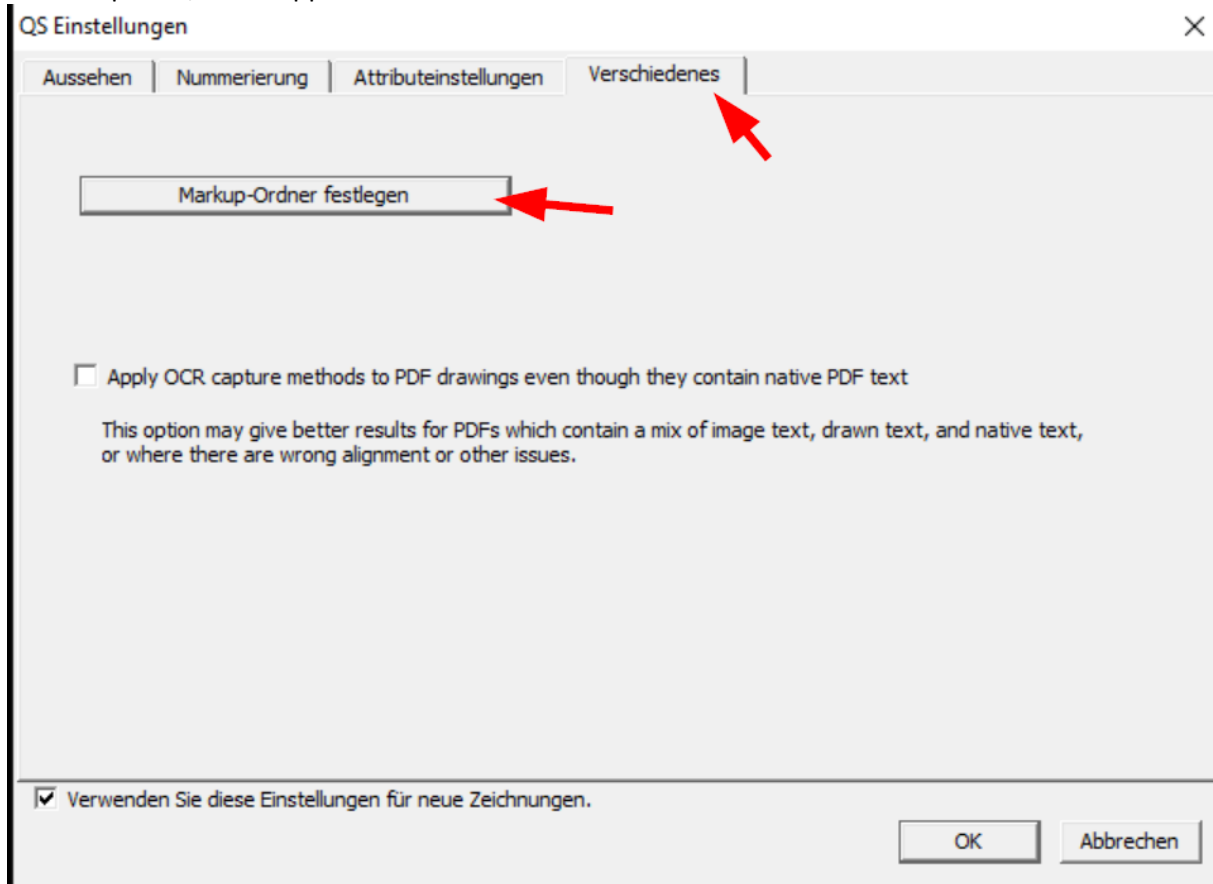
QS Einstellungen

×

Aussehen | Nummerierung | Attributeinstellungen | Verschiedenes

Markup-Ordner festlegen

Apply OCR capture methods to PDF drawings even though they contain native PDF text

This option may give better results for PDFs which contain a mix of image text, drawn text, and native text, or where there are wrong alignment or other issues.

Verwenden Sie diese Einstellungen für neue Zeichnungen.

OK

Abbrechen